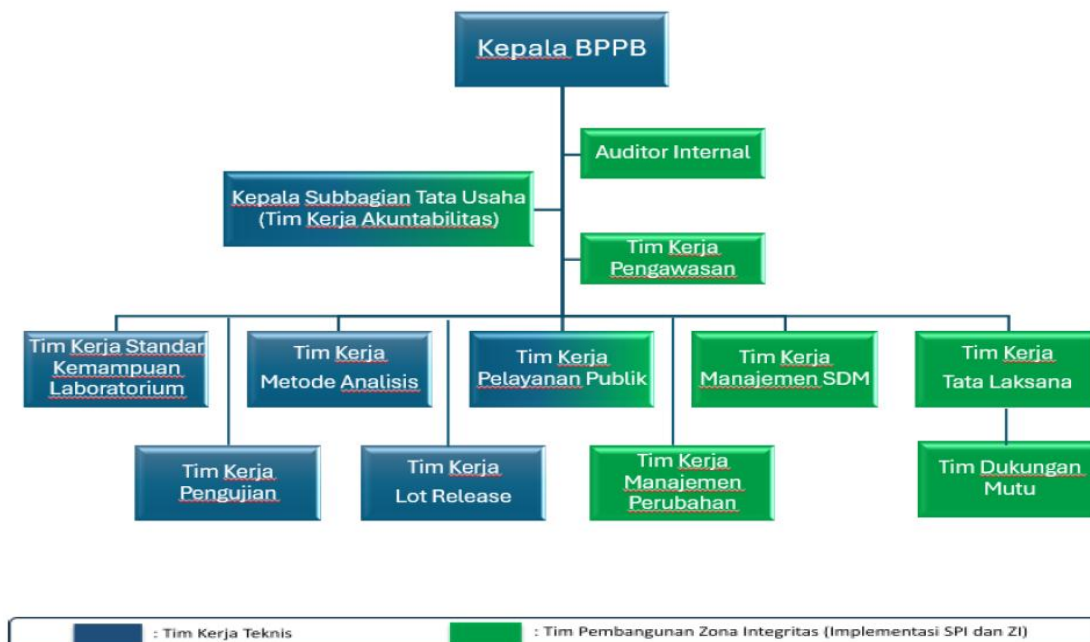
Kepala BPPB

Auditor Internal

Kepala Subbagian Tata Usaha (Tim Kerja Akuntabilitas)

Tim Kerja Pengawasan

Tim Kerja Standar Kemampuan Laboratorium

Tim Kerja Metode Analisis

Tim Kerja Pelayanan Publik

Tim Kerja Manajemen SDM

Tim Kerja Tata Laksana

Tim Kerja Pengujian

Tim Kerja Lot Release

Tim Kerja Manajemen Perubahan

Tim Dukungan Mutu

: Tim Kerja Teknis

: Tim Pembangunan Zona Integritas (Implementasi SPI dan ZI)